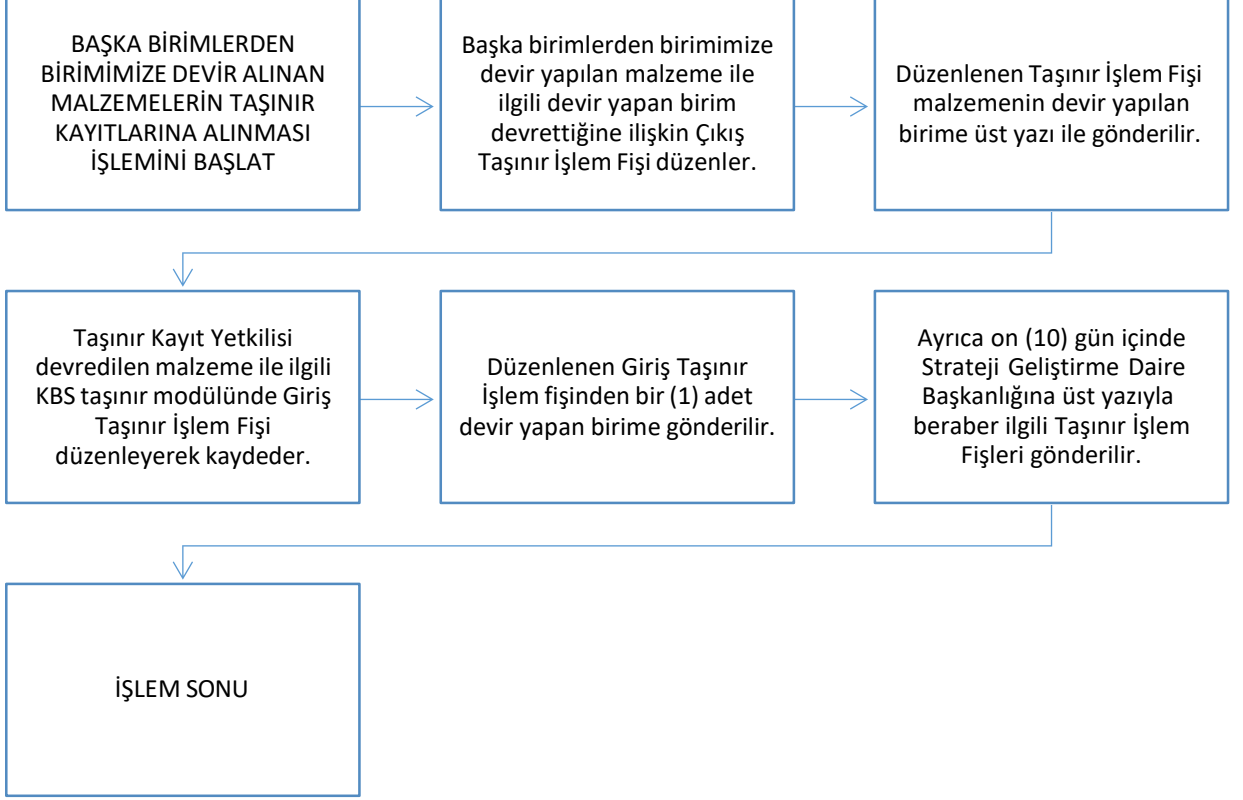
BAŞKA BİRİMLERDEN BİRİMİMİZE DEVİR ALINAN MALZEMELERİN TAŞINIR KAYITLARINA ALINMASI İŞLEMİNİ BAŞLAT

Başka birimlerden birimimize devir yapılan malzeme ile ilgili devir yapan birim devrettiğine ilişkin Çıkış Taşınır İşlem Fişi düzenler.

Düzenlenen Taşınır İşlem Fişi malzemenin devir yapılan birime üst yazı ile gönderilir.

Taşınır Kayıt Yetkilisi devredilen malzeme ile ilgili KBS taşınır modülünde Giriş Taşınır İşlem Fişi düzenleyerek kaydeder.

Düzenlenen Giriş Taşınır İşlem fişinden bir (1) adet devir yapan birime gönderilir.

Ayrıca on (10) gün içinde Strateji Geliştirme Daire Başkanlığına üst yazıyla beraber ilgili Taşınır İşlem Fişleri gönderilir.

İŞLEM SONU